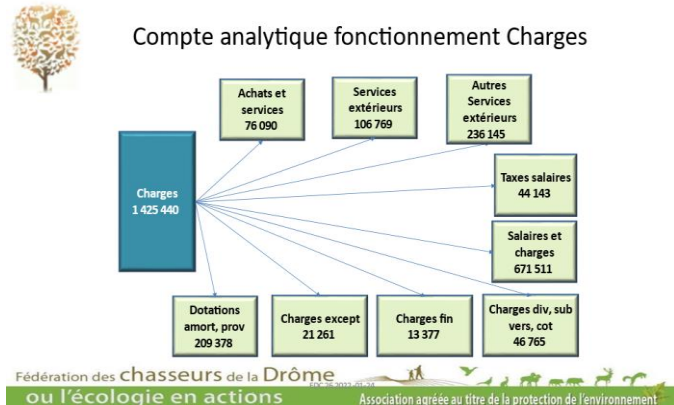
Compte analytique fonctionnement Charges

Charges
1 425 440

Achats et services
76 090

Services extérieurs
106 769

Autres Services extérieurs
236 145

Taxes salaires
44 143

Salaires et charges
671 511

Dotations amort, prov
209 378

Charges except
21 261

Charges fin
13 377

Charges div, sub vers, cot
46 765

Fédération des chasseurs de la Drôme
ou l'écologie en actions

FDC 26 2022-01-24

Association agréée au titre de la protection de l'environnement